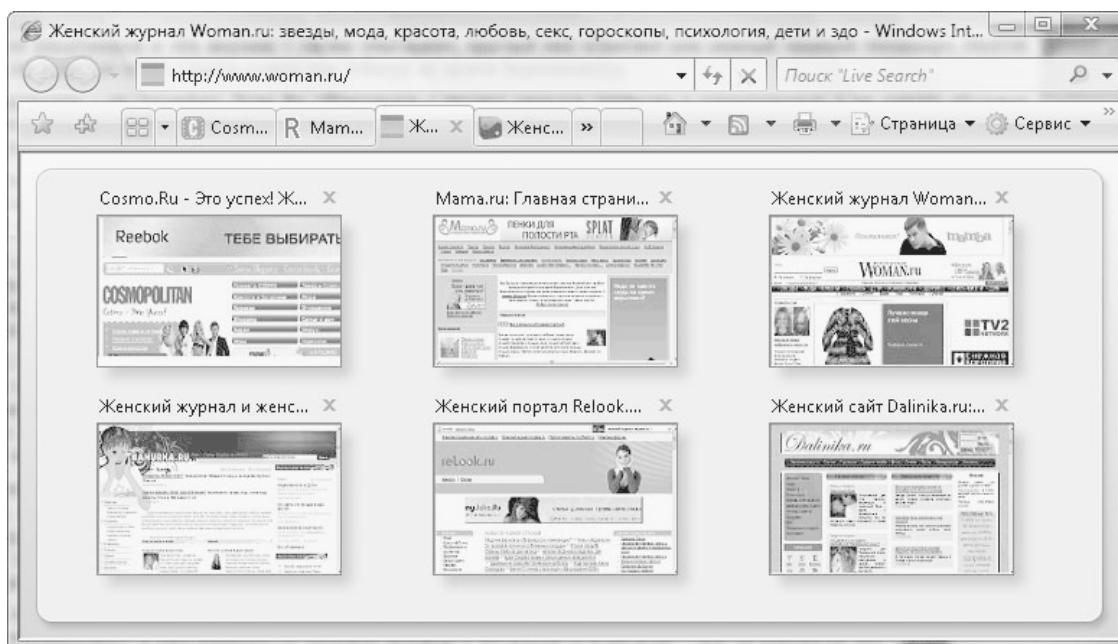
Женский журнал Woman.ru: звезды, мода, красота, любовь, секс, гороскопы, психология, дети и здо - Windows Int...

http://www.woman.ru/

Поиск "Live Search"

Cosm... R Mam... Ж... Женс... »

Страница ▾ Сервис ▾

Cosmo.Ru - Это успех! Ж...

Reebok ТЕБЕ ВЫБИРАТЬ

COSMOPOLITAN

Mama.ru: Главная страни...

Mama.ru ПЕНКИ ДЛЯ ПОЛОСТИ РТА SPLAT

Женский журнал Woman...

WOMAN.ru

TV2

Женский журнал и женс...

Женский портал Relook....

reLook.ru

Женский сайт Dalinika.ru:...

Dalinika.ru